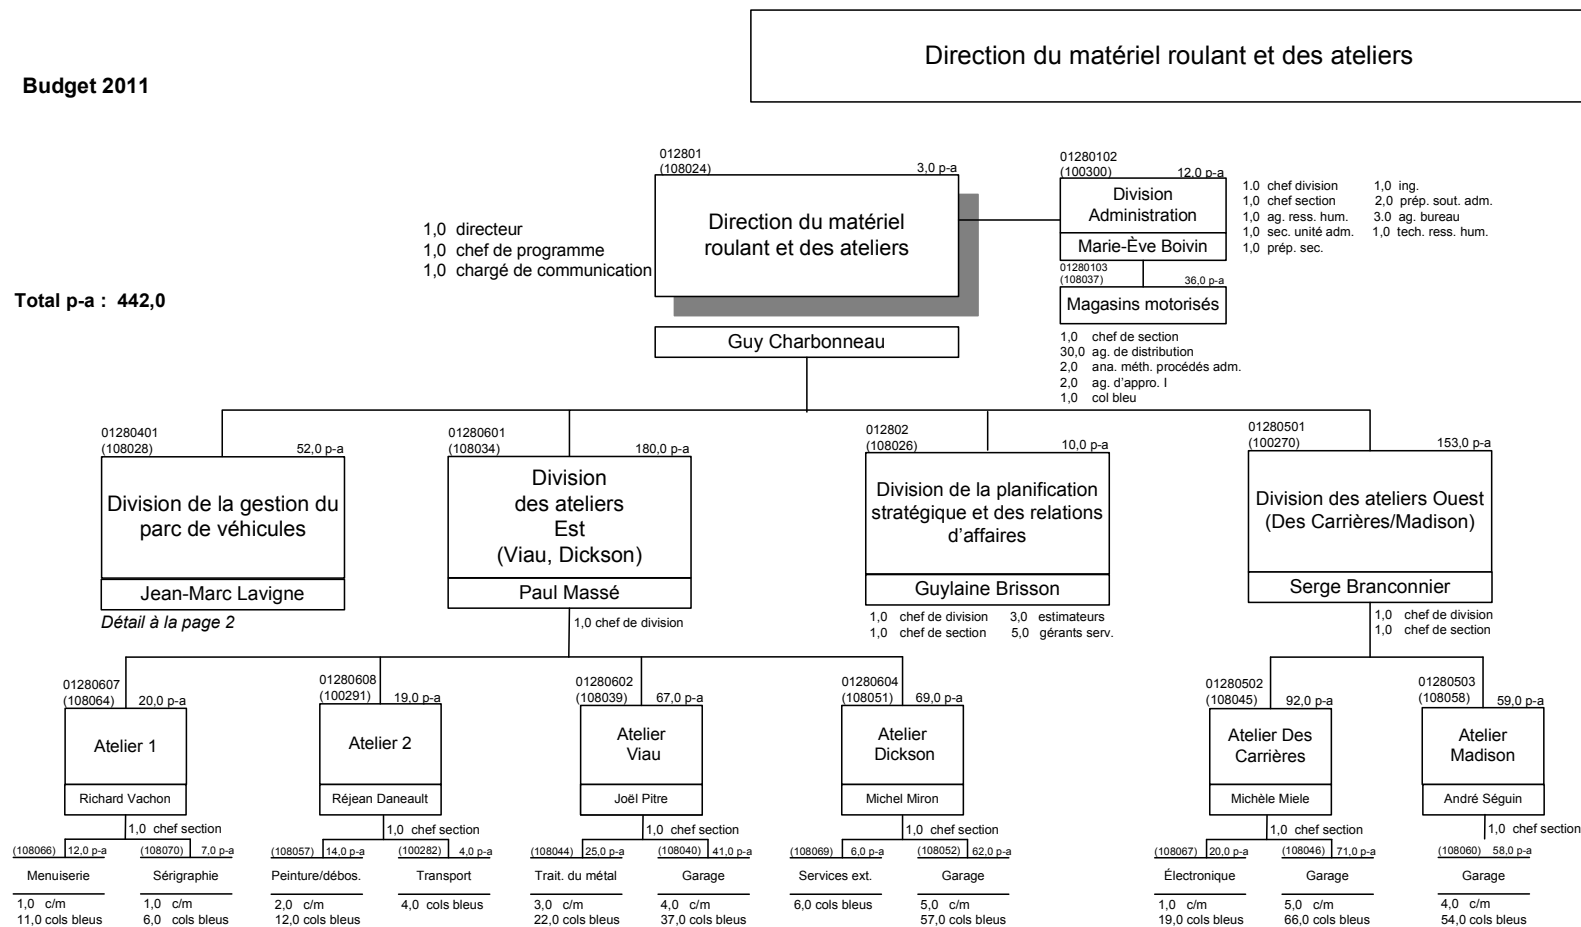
Direction du matériel roulant et des ateliers

Budget 2011

Total p-a : 442,0

012801
(108024) 3,0 p-a
Direction du matériel roulant et des ateliers
Guy Charbonneau

1,0 directeur
1,0 chef de programme
1,0 chargé de communication

01280102
(100300) 12,0 p-a
Division Administration
Marie-Ève Boivin

1,0 chef division
1,0 chef section
1,0 ag. ress. hum.
1,0 sec. unité adm.
1,0 prép. sec.
1,0 ing.
2,0 prép. sout. adm.
3.0 ag. bureau
1,0 tech. ress. hum.

01280103
(108037) 36,0 p-a
Magasins motorisés

1,0 chef de section
30,0 ag. de distribution
2,0 ana. méth. procédés adm.
2,0 ag. d'appro. I
1,0 col bleu

01280401
(108028) 52,0 p-a
Division de la gestion du parc de véhicules
Jean-Marc Lavigne
Détail à la page 2

01280601
(108034) 180,0 p-a
Division des ateliers Est (Viau, Dickson)
Paul Massé
1,0 chef de division

012802
(108026) 10,0 p-a
Division de la planification stratégique et des relations d'affaires
Guylaine Brisson
1,0 chef de division 3,0 estimateurs
1,0 chef de section 5,0 gérants serv.

01280501
(100270) 153,0 p-a
Division des ateliers Ouest (Des Carrières/Madison)
Serge Branconnier
1,0 chef de division
1,0 chef de section

01280607
(108064) 20,0 p-a
Atelier 1
Richard Vachon
1,0 chef section

01280608
(100291) 19,0 p-a
Atelier 2
Réjean Daneault
1,0 chef section

01280602
(108039) 67,0 p-a
Atelier Viau
Joël Pitre
1,0 chef section

01280604
(108051) 69,0 p-a
Atelier Dickson
Michel Miron
1,0 chef section

01280502
(108045) 92,0 p-a
Atelier Des Carrières
Michèle Miele
1,0 chef section

01280503
(108058) 59,0 p-a
Atelier Madison
André Séguin
1,0 chef section

(108066) 12,0 p-a
Menuiserie
1,0 c/m
11,0 cols bleus

(108070) 7,0 p-a
Sérigraphie
1,0 c/m
6,0 cols bleus

(108057) 14,0 p-a
Peinture/débos.
2,0 c/m
12,0 cols bleus

(100282) 4,0 p-a
Transport
4,0 cols bleus

(108044) 25,0 p-a
Trait. du métal
3,0 c/m
22,0 cols bleus

(108040) 41,0 p-a
Garage
4,0 c/m
37,0 cols bleus

(108069) 6,0 p-a
Services ext.
6,0 cols bleus

(108052) 62,0 p-a
Garage
5,0 c/m
57,0 cols bleus

(108067) 20,0 p-a
Électronique
1,0 c/m
19,0 cols bleus

(108046) 71,0 p-a
Garage
5,0 c/m
66,0 cols bleus

(108060) 58,0 p-a
Garage
4,0 c/m
54,0 cols bleus